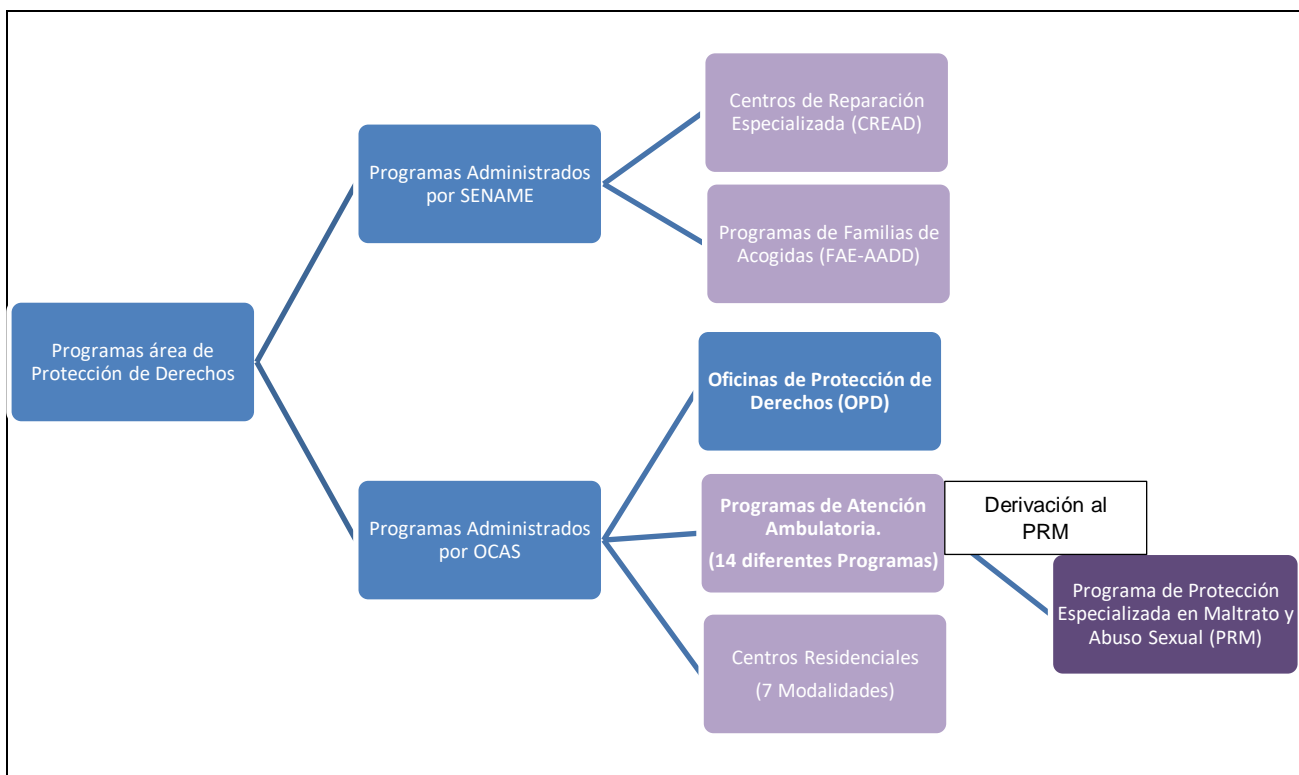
Programas área de Protección de Derechos

Programas Administrados por SENAME

Centros de Reparación Especializada (CREAD)

Programas de Familias de Acogidas (FAE-AADD)

Programas Administrados por OCAS

Oficinas de Protección de Derechos (OPD)

Programas de Atención Ambulatoria.

(14 diferentes Programas)

Derivación al PRM

Programa de Protección Especializada en Maltrato y Abuso Sexual (PRM)

Centros Residenciales

(7 Modalidades)